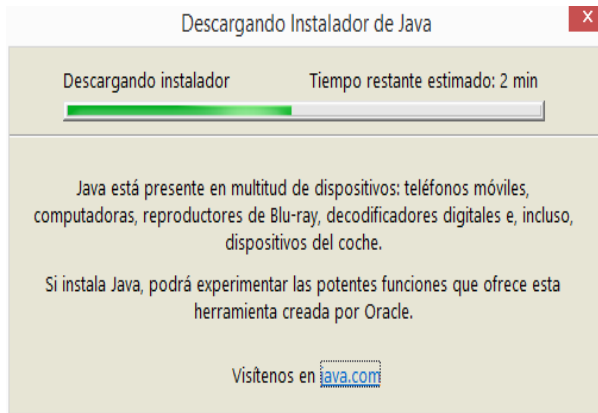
Descargando Instalador de Java

x

Descargando instalador

Tiempo restante estimado: 2 min

Java está presente en multitud de dispositivos: teléfonos móviles, computadoras, reproductores de Blu-ray, decodificadores digitales e, incluso, dispositivos del coche.

Si instala Java, podrá experimentar las potentes funciones que ofrece esta herramienta creada por Oracle.

Visítenos en java.com